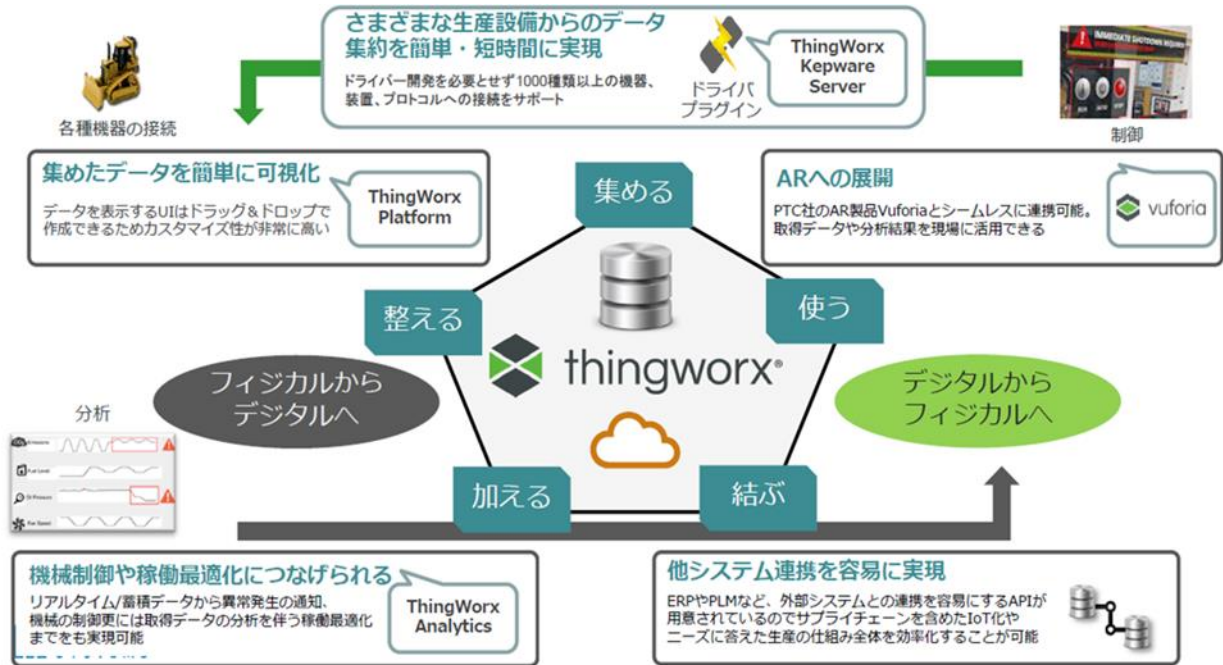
さまざまな生産設備からのデータ集約を簡単・短時間に実現

ドライバー開発を必要とせず1000種類以上の機器、装置、プロトコルへの接続をサポート

ドライバプラグイン

ThingWorx Kepware Server

各種機器の接続

IMMEDIATE SHUTDOWN REQUIRED

制御

集めたデータを簡単に可視化

データを表示するUIはドラッグ＆ドロップで作成できるためカスタマイズ性が非常に高い

ThingWorx Platform

ARへの展開

PTC社のAR製品Vuforiaとシームレスに連携可能。取得データや分析結果を現場に活用できる

vuforia

集める

整える

使う

thingworx

フィジカルからデジタルへ

デジタルからフィジカルへ

分析

加える

結ぶ

機械制御や稼働最適化につなげられる

リアルタイム/蓄積データから異常発生の通知、機械の制御更には取得データの分析を伴う稼働最適化までをも実現可能

ThingWorx Analytics

他システム連携を容易に実現

ERPやPLMなど、外部システムとの連携を容易にするAPIが用意されているのでサプライチェーンを含めたIoT化やニーズに答えた生産の仕組み全体を効率化することが可能